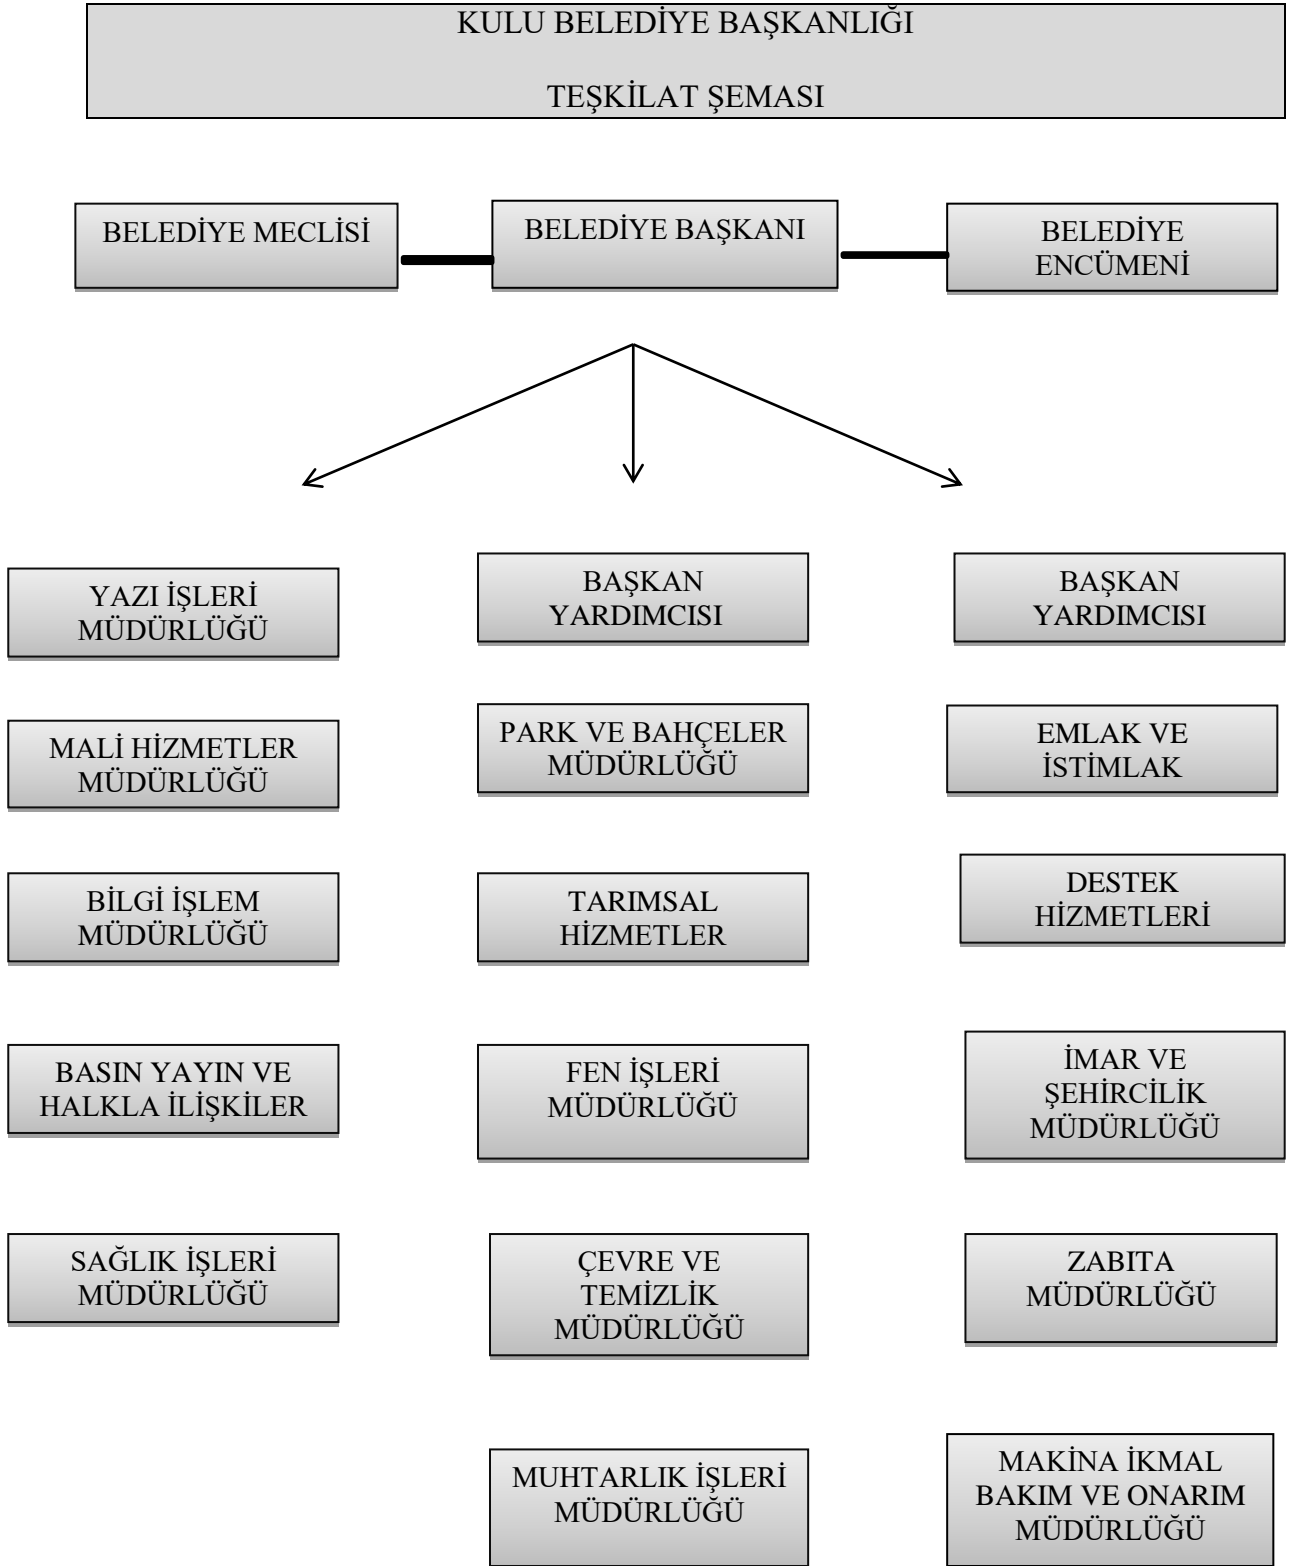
KULU BELEDİYE BAŞKANLIĞI

TEŞKİLAT ŞEMASI

BELEDİYE MECLİSİ

BELEDİYE BAŞKANI

BELEDİYE ENCÜMENİ

YAZI İŞLERİ MÜDÜRLÜĞÜ

MALİ HİZMETLER MÜDÜRLÜĞÜ

BİLGİ İŞLEM MÜDÜRLÜĞÜ

BASIN YAYIN VE HALKLA İLİŞKİLER

SAĞLIK İŞLERİ MÜDÜRLÜĞÜ

BAŞKAN YARDIMCISI

PARK VE BAHÇELER MÜDÜRLÜĞÜ

TARIMSAL HİZMETLER

FEN İŞLERİ MÜDÜRLÜĞÜ

ÇEVRE VE TEMİZLİK MÜDÜRLÜĞÜ

MUHTARLIK İŞLERİ MÜDÜRLÜĞÜ

BAŞKAN YARDIMCISI

EMLAK VE İSTİMLAK

DESTEK HİZMETLERİ

İMAR VE ŞEHİRCİLİK MÜDÜRLÜĞÜ

ZABITA MÜDÜRLÜĞÜ

MAKİNA İKMAL BAKIM VE ONARIM MÜDÜRLÜĞÜ